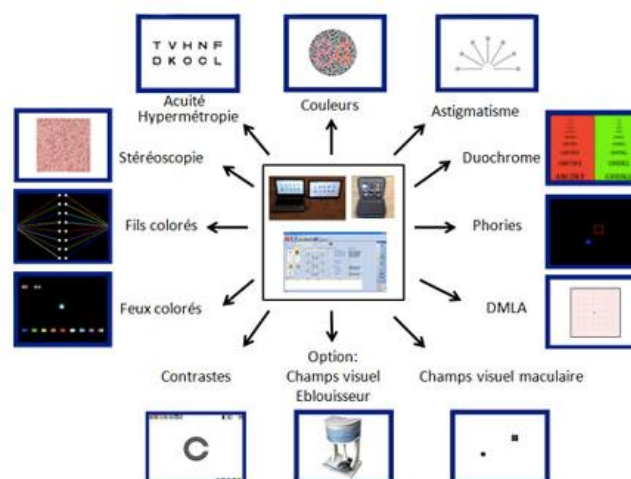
T V H N F
D K O C L

Acuité
Hypermétropie

Couleurs

Astigmatisme

Stéréoscopie

Duochrome

Fils colorés

Phories

Feux colorés

DMLA

Contrastes

Option:
Champs visuel
Eblouisseur

Champs visuel maculaire